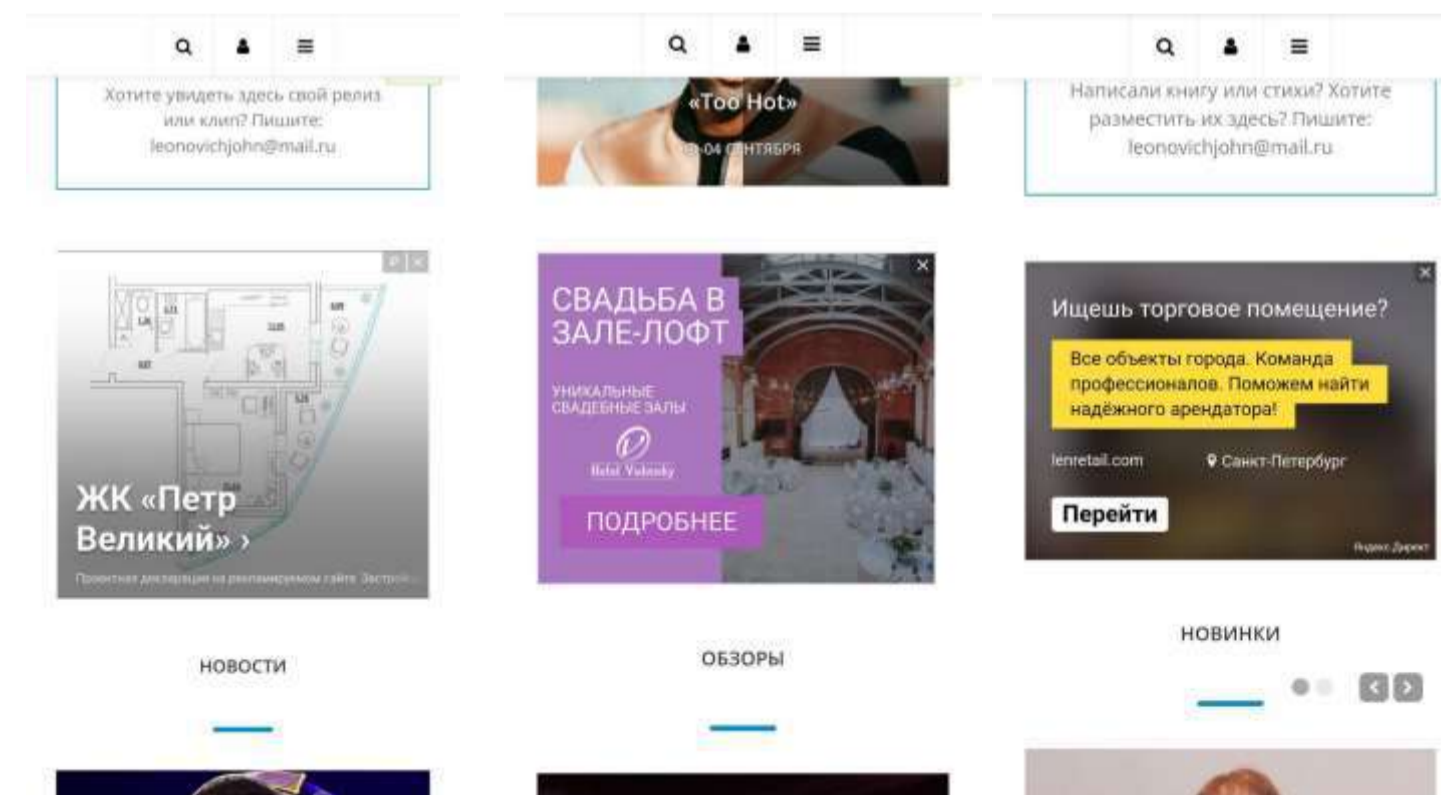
Хотите увидеть здесь свой релиз или клип? Пишите: leonovichjohn@mail.ru

ЖК «Петр Великий» ›

Проектная декларация на рекламируемом сайте. Застрой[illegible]

НОВОСТИ

«Too Hot»

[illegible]-04 СЕНТЯБРЯ

СВАДЬБА В ЗАЛЕ-ЛОФТ

УНИКАЛЬНЫЕ СВАДЕБНЫЕ ЗАЛЫ

Hotel Vedensky

ПОДРОБНЕЕ

ОБЗОРЫ

Написали книгу или стихи? Хотите разместить их здесь? Пишите: leonovichjohn@mail.ru

Ищешь торговое помещение?

Все объекты города. Команда профессионалов. Поможем найти надёжного арендатора!

lenretail.com

Санкт-Петербург

Перейти

Яндекс.Директ

НОВИНКИ